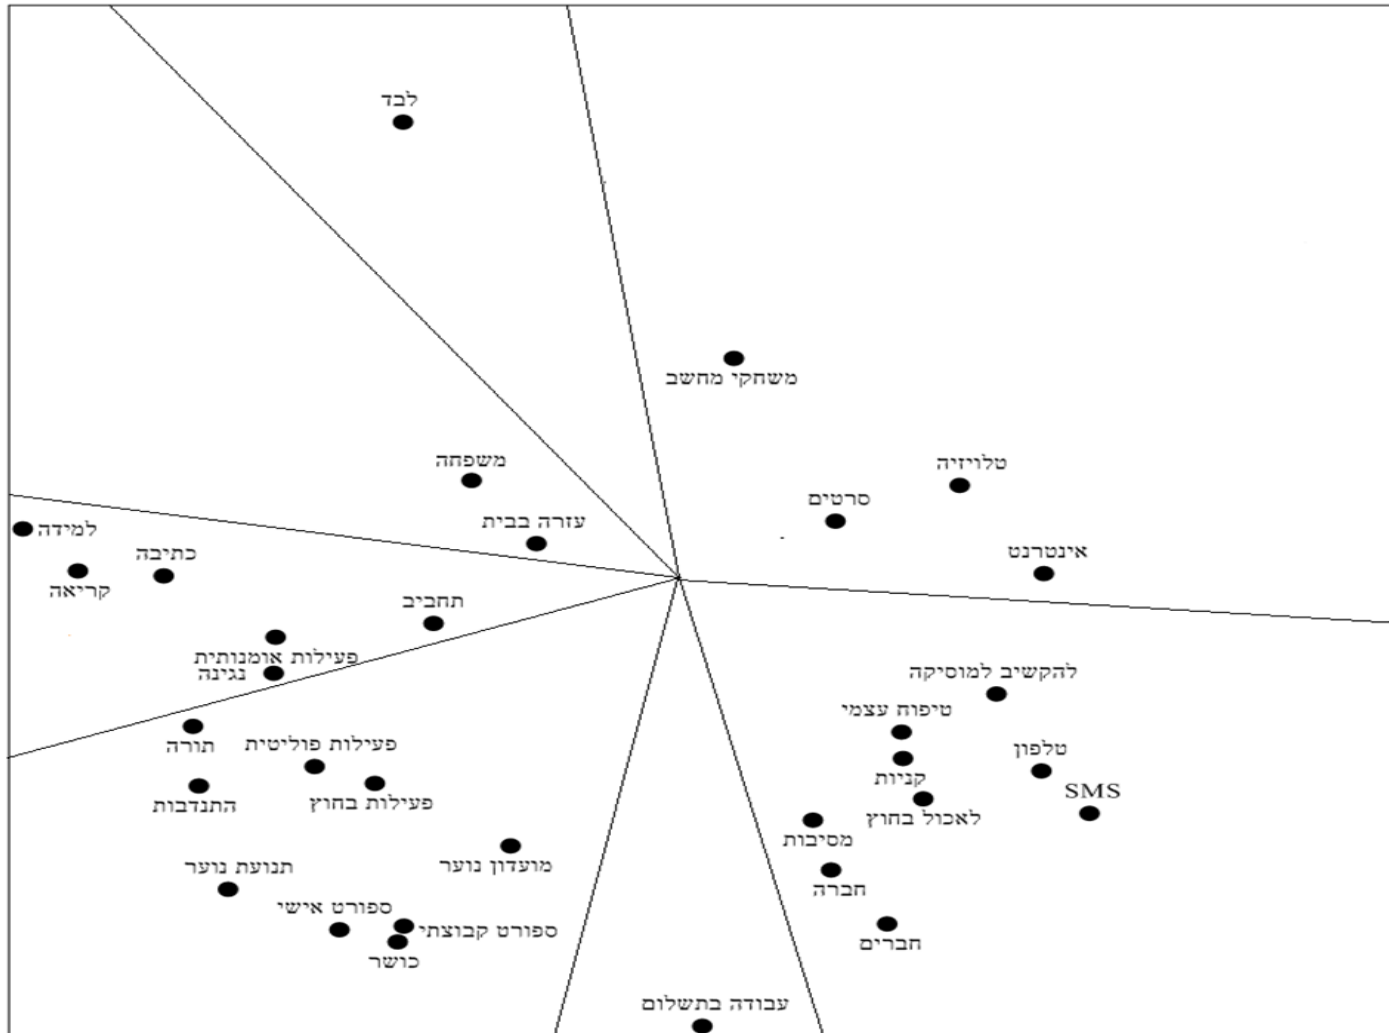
לבד

משחקי מחשב

משפחה

טלויזיה

סרטים

עזרה בבית

למידה

כתיבה

אינטרנט

קריאה

תחביב

פעילות אומנותית

נגינה

להקשיב למוסיקה

טיפוח עצמי

תורה

פעילות פוליטית

טלפון

קניות

SMS

התנדבות

פעילות בחוץ

לאכול בחוץ

מסיבות

מועדון נוער

תנועת נוער

חברה

ספורט אישי

ספורט קבוצתי

חברים

כושר

עבודה בתשלום